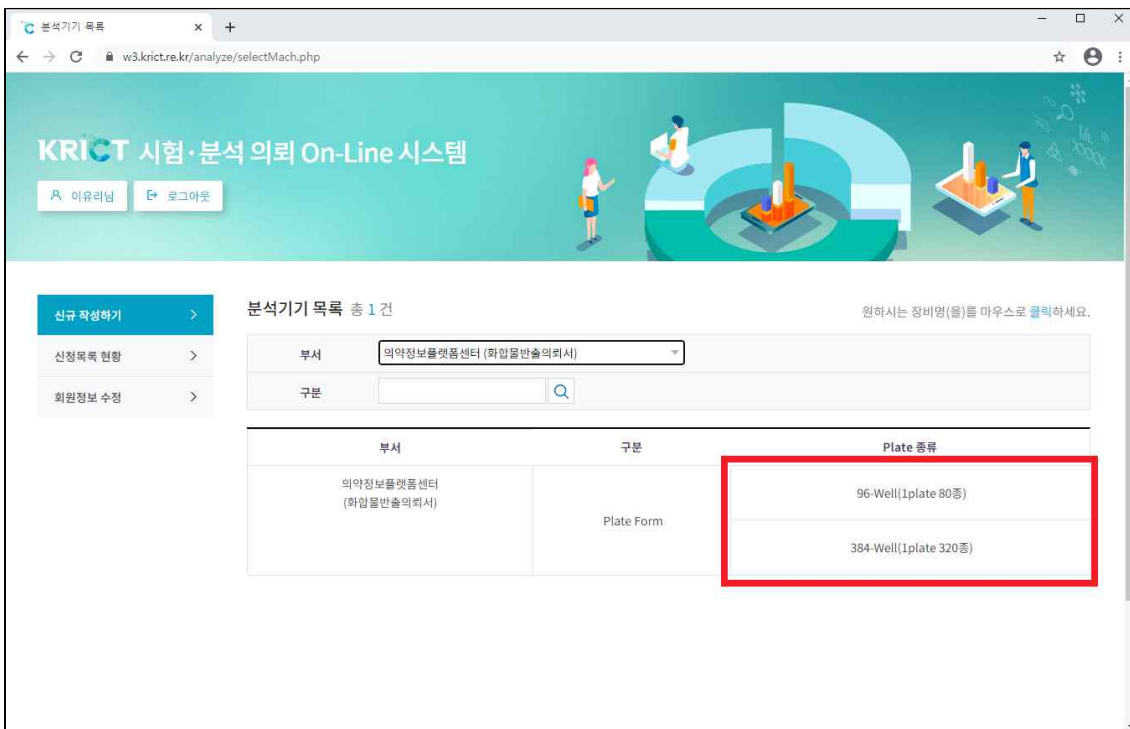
분석기기 목록 × +

w3.krict.re.kr/analyze/selectMach.php

KRICT 시험·분석 의뢰 On-Line 시스템

이유리님 로그아웃

신규 작성하기 >

신청목록 현황 >

회원정보 수정 >

분석기기 목록 총 1 건

원하시는 장비명(을)를 마우스로 클릭하세요.

부서 의약정보플랫폼센터 (화합물반출의뢰서)

구분

| 부서 | 구분 | Plate 종류 |
|---|---|---|
| 의약정보플랫폼센터 (화합물반출의뢰서) | Plate Form | 96-Well(1plate 80종) |
| | | 384-Well(1plate 320종) |